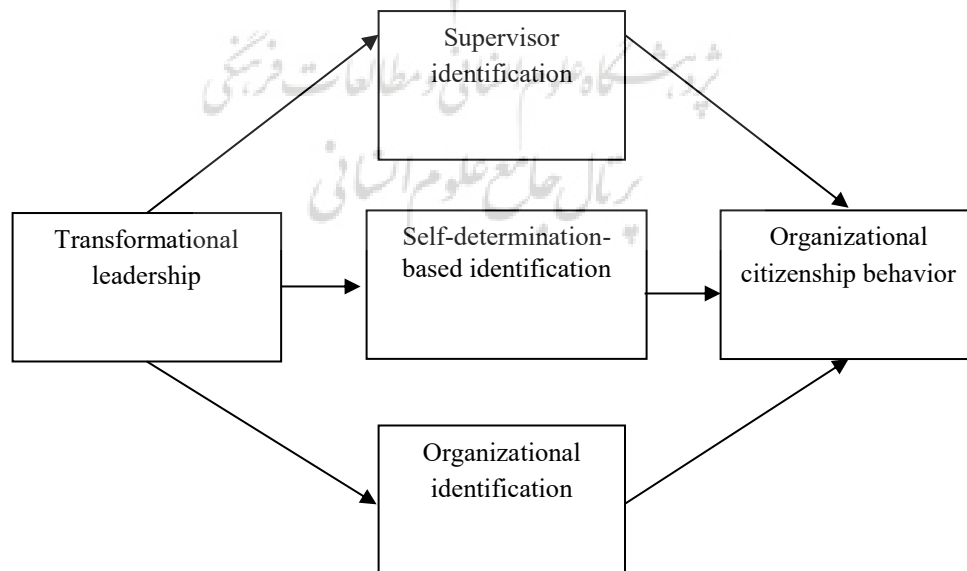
Supervisor identification

Transformational leadership

Self-determination-based identification

Organizational citizenship behavior

Organizational identification

پژوهشگاه علوم انسانی و مطالعات فرهنگی
پرتال جامع علوم انسانی